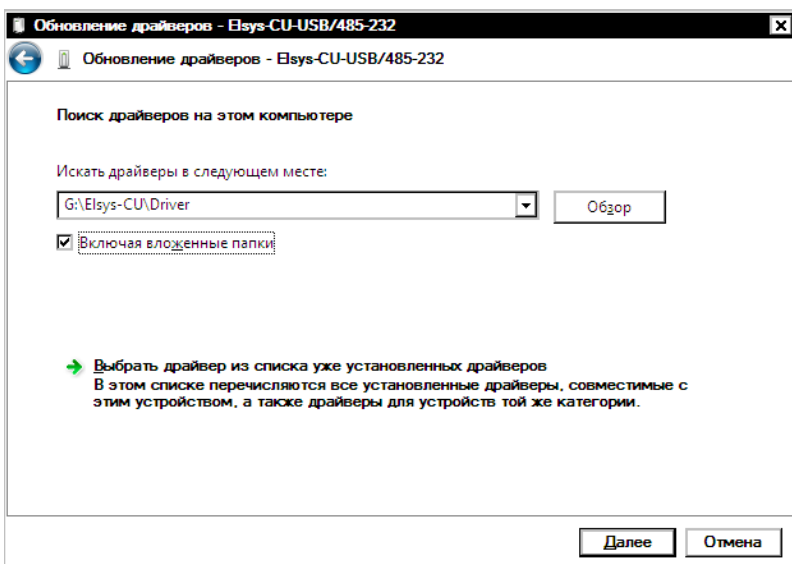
Обновление драйверов - Elsys-CU-USB/485-232

Обновление драйверов - Elsys-CU-USB/485-232

Поиск драйверов на этом компьютере

Искать драйверы в следующем месте:

G:\Elsys-CU\Driver

Обзор

Включая вложенные папки

Выбрать драйвер из списка уже установленных драйверов
В этом списке перечисляются все установленные драйверы, совместимые с этим устройством, а также драйверы для устройств той же категории.

Далее

Отмена